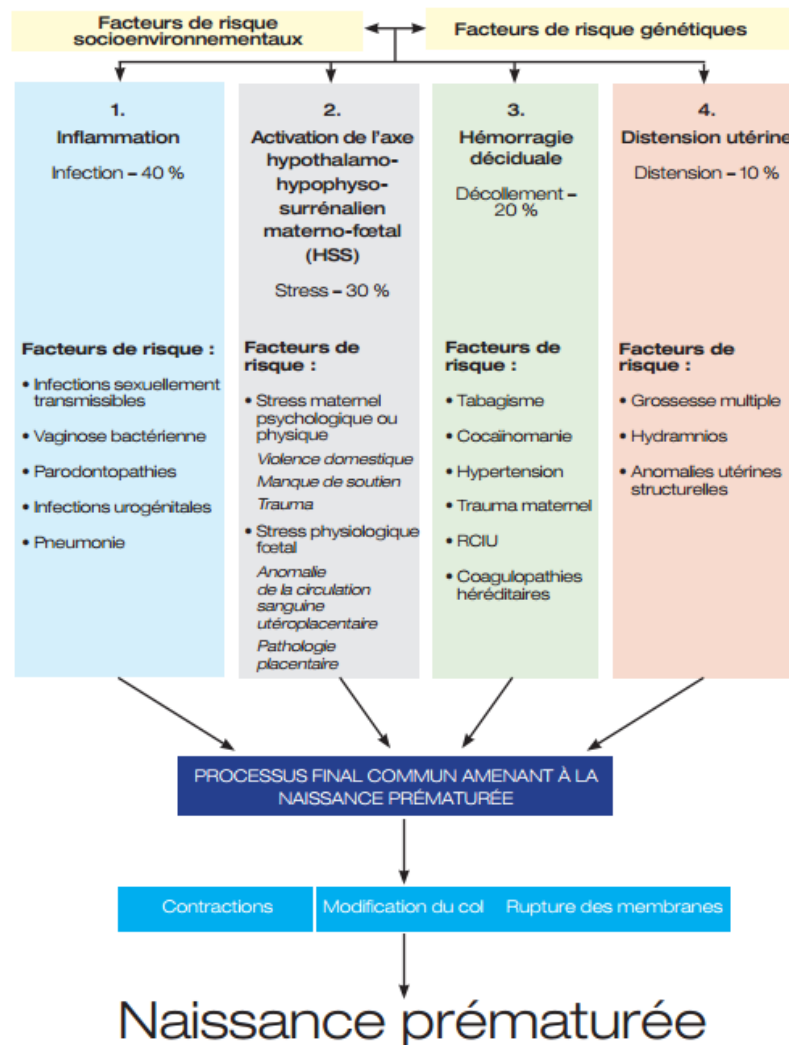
Facteurs de risque socioenvironnementaux

Facteurs de risque génétiques

1.
Inflammation

Infection – 40 %

Facteurs de risque :

• Infections sexuellement transmissibles
• Vaginose bactérienne
• Parodontopathies
• Infections urogénitales
• Pneumonie

2.
Activation de l'axe hypothalamo-hypophyso-surrénalien materno-fœtal (HSS)

Stress – 30 %

Facteurs de risque :

• Stress maternel psychologique ou physique
Violence domestique
Manque de soutien
Trauma
• Stress physiologique fœtal
Anomalie de la circulation sanguine utéroplacentaire
Pathologie placentaire

3.
Hémorragie déciduale

Décollement – 20 %

Facteurs de risque :

• Tabagisme
• Cocaïnomanie
• Hypertension
• Trauma maternel
• RCIU
• Coagulopathies héréditaires

4.
Distension utérine

Distension – 10 %

Facteurs de risque :

• Grossesse multiple
• Hydramnios
• Anomalies utérines structurelles

PROCESSUS FINAL COMMUN AMENANT À LA NAISSANCE PRÉMATURÉE

Contractions

Modification du col

Rupture des membranes

Naissance prématurée